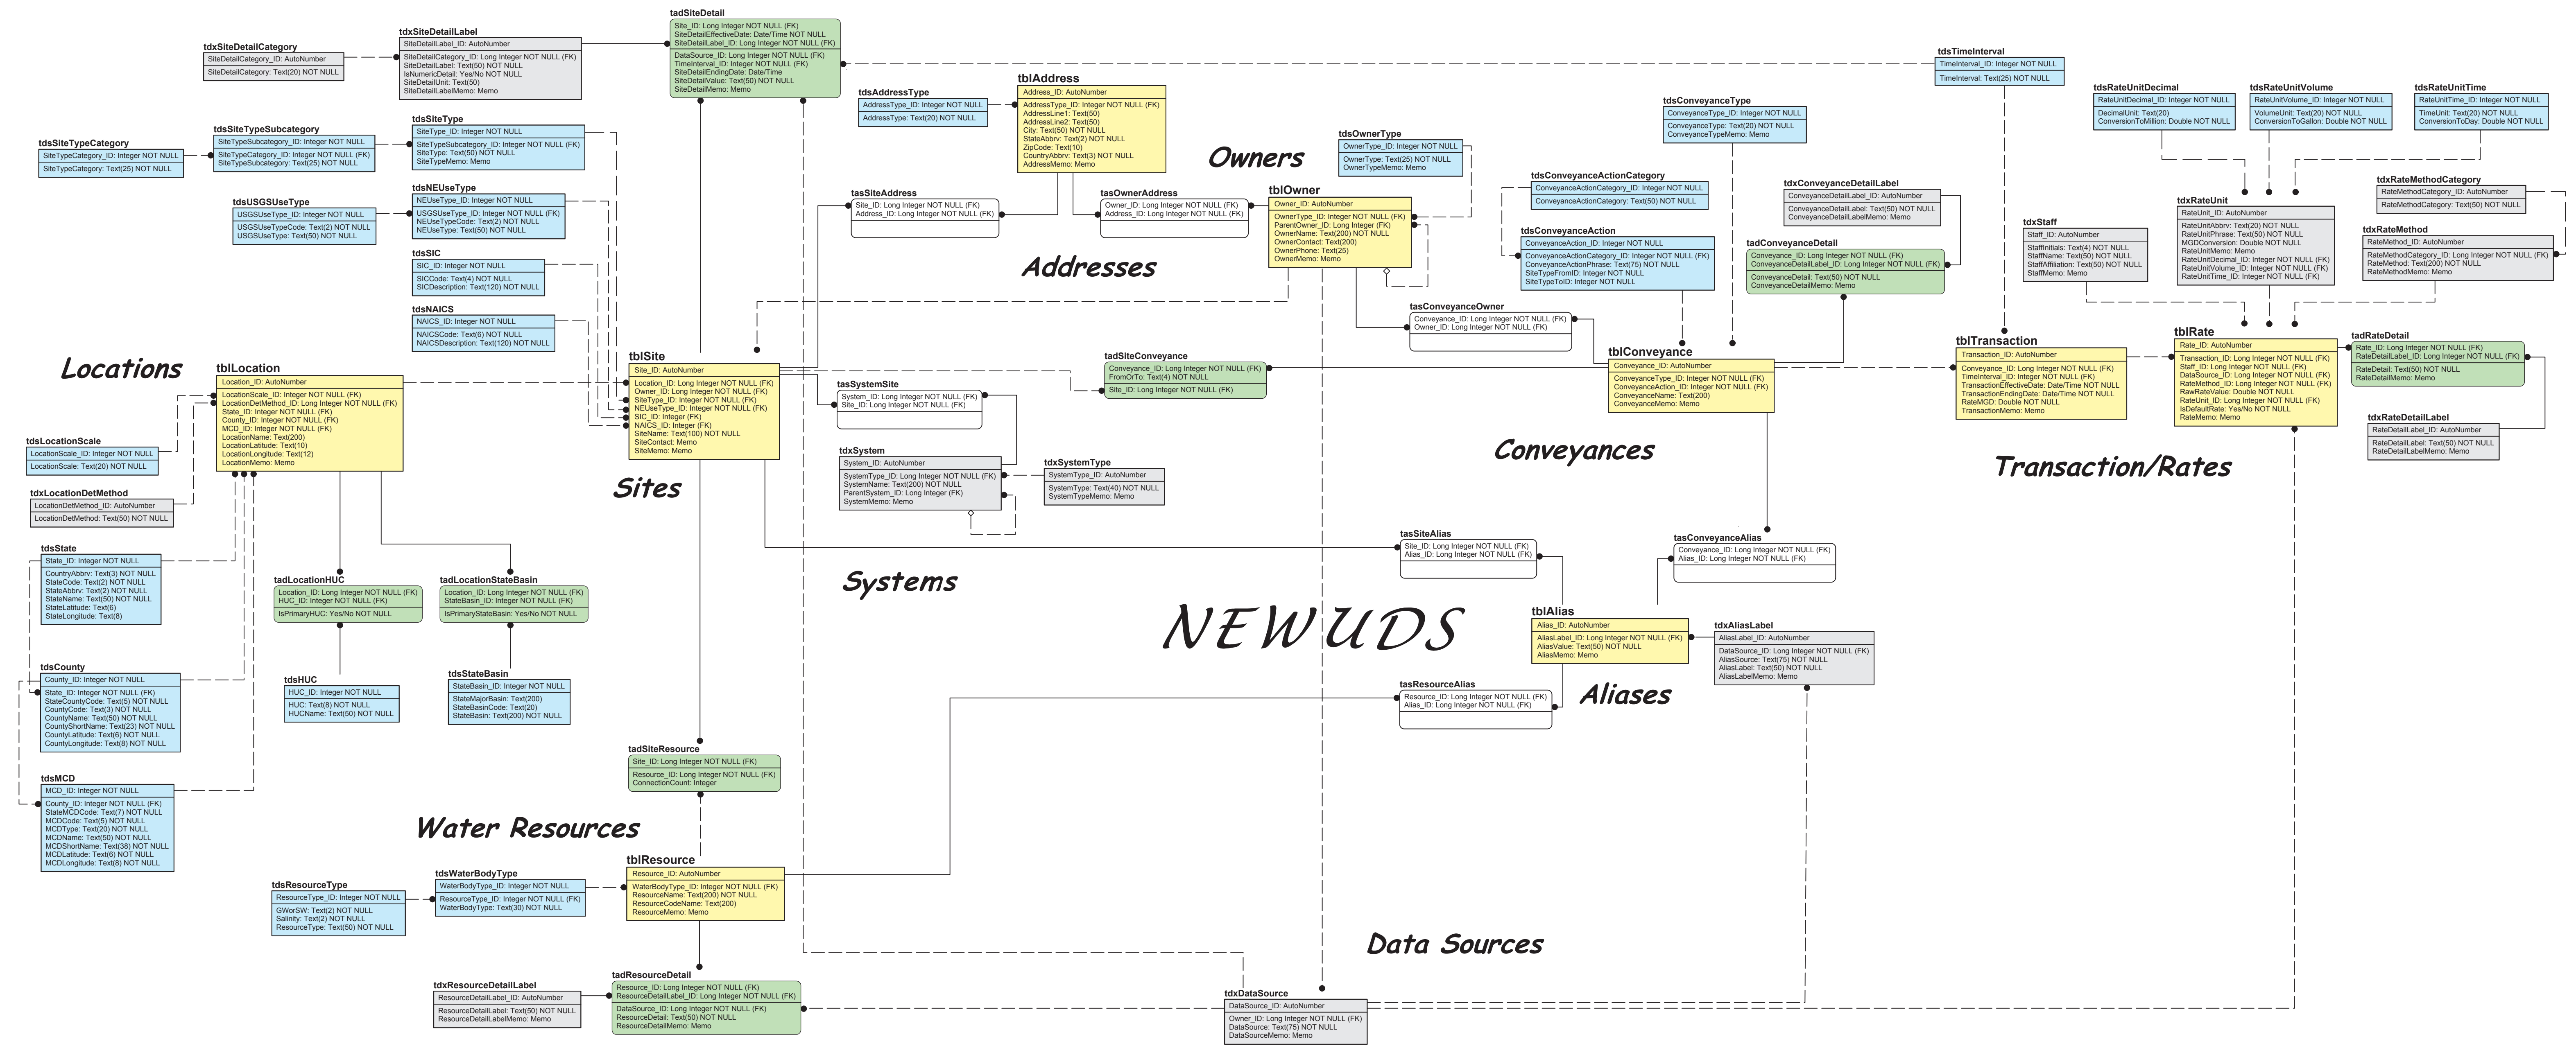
tadSiteDetail
Site_ID: Long Integer NOT NULL (FK)
SiteDetailEffectiveDate: Date/Time NOT NULL
SiteDetailLabel_ID: Long Integer NOT NULL (FK)
DataSource_ID: Long Integer NOT NULL (FK)
TimeInterval_ID: Integer NOT NULL (FK)
SiteDetailEndingDate: Date/Time
SiteDetailValue: Text(50) NOT NULL
SiteDetailMemo: Memo

tdxSiteDetailCategory
SiteDetailCategory_ID: AutoNumber
SiteDetailCategory: Text(20) NOT NULL

tdxSiteDetailLabel
SiteDetailLabel_ID: AutoNumber
SiteDetailCategory_ID: Long Integer NOT NULL (FK)
SiteDetailLabel: Text(50) NOT NULL
IsNumericDetail: Yes/No NOT NULL
SiteDetailUnit: Text(50)
SiteDetailLabelMemo: Memo

tdsTimeInterval
TimeInterval_ID: Integer NOT NULL
TimeInterval: Text(25) NOT NULL

tdsAddressType
AddressType_ID: Integer NOT NULL
AddressType: Text(20) NOT NULL

tblAddress
Address_ID: AutoNumber
AddressType_ID: Integer NOT NULL (FK)
AddressLine1: Text(50)
AddressLine2: Text(50)
City: Text(50) NOT NULL
StateAbbrv: Text(2) NOT NULL
ZipCode: Text(10)
CountryAbbrv: Text(3) NOT NULL
AddressMemo: Memo

tdsConveyanceType
ConveyanceType_ID: Integer NOT NULL
ConveyanceType: Text(20) NOT NULL
ConveyanceTypeMemo: Memo

tdsRateUnitDecimal
RateUnitDecimal_ID: Integer NOT NULL
DecimalUnit: Text(20)
ConversionToMillion: Double NOT NULL

tdsRateUnitVolume
RateUnitVolume_ID: Integer NOT NULL
VolumeUnit: Text(20) NOT NULL
ConversionToGallon: Double NOT NULL

tdsRateUnitTime
RateUnitTime_ID: Integer NOT NULL
TimeUnit: Text(20) NOT NULL
ConversionToDay: Double NOT NULL

tdsSiteTypeCategory
SiteTypeCategory_ID: Integer NOT NULL
SiteTypeCategory: Text(25) NOT NULL

tdsSiteTypeSubcategory
SiteTypeSubcategory_ID: Integer NOT NULL
SiteTypeCategory_ID: Integer NOT NULL (FK)
SiteTypeSubcategory: Text(25) NOT NULL

tdsSiteType
SiteType_ID: Integer NOT NULL
SiteTypeSubcategory_ID: Integer NOT NULL (FK)
SiteType: Text(50) NOT NULL
SiteTypeMemo: Memo

Owners

tdsOwnerType
OwnerType_ID: Integer NOT NULL
OwnerType: Text(25) NOT NULL
OwnerTypeMemo: Memo

tdsConveyanceActionCategory
ConveyanceActionCategory_ID: Integer NOT NULL
ConveyanceActionCategory: Text(50) NOT NULL

tdxConveyanceDetailLabel
ConveyanceDetailLabel_ID: AutoNumber
ConveyanceDetailLabel: Text(50) NOT NULL
ConveyanceDetailLabelMemo: Memo

tdxRateMethodCategory
RateMethodCategory_ID: AutoNumber
RateMethodCategory: Text(50) NOT NULL

tdsUSGSUseType
USGSUseType_ID: Integer NOT NULL
USGSUseTypeCode: Text(2) NOT NULL
USGSUseType: Text(50) NOT NULL

tdsNEUseType
NEUseType_ID: Integer NOT NULL
USGSUseType_ID: Integer NOT NULL (FK)
NEUseTypeCode: Text(2) NOT NULL
NEUseType: Text(50) NOT NULL

tasSiteAddress
Site_ID: Long Integer NOT NULL (FK)
Address_ID: Long Integer NOT NULL (FK)

tasOwnerAddress
Owner_ID: Long Integer NOT NULL (FK)
Address_ID: Long Integer NOT NULL (FK)

tblOwner
Owner_ID: AutoNumber
OwnerType_ID: Integer NOT NULL (FK)
ParentOwner_ID: Long Integer (FK)
OwnerName: Text(200) NOT NULL
OwnerContact: Text(200)
OwnerPhone: Text(25)
OwnerMemo: Memo

tdsConveyanceAction
ConveyanceAction_ID: Integer NOT NULL
ConveyanceActionCategory_ID: Integer NOT NULL (FK)
ConveyanceActionPhrase: Text(75) NOT NULL
SiteTypeFromID: Integer NOT NULL
SiteTypeToID: Integer NOT NULL

tadConveyanceDetail
Conveyance_ID: Long Integer NOT NULL (FK)
ConveyanceDetailLabel_ID: Long Integer NOT NULL (FK)
ConveyanceDetail: Text(50) NOT NULL
ConveyanceDetailMemo: Memo

tdxStaff
Staff_ID: AutoNumber
StaffInitials: Text(4) NOT NULL
StaffName: Text(50) NOT NULL
StaffAffiliation: Text(50) NOT NULL
StaffMemo: Memo

tdxRateUnit
RateUnit_ID: AutoNumber
RateUnitAbbrv: Text(20) NOT NULL
RateUnitPhrase: Text(50) NOT NULL
MGDConversion: Double NOT NULL
RateUnitMemo: Memo
RateUnitDecimal_ID: Integer NOT NULL (FK)
RateUnitVolume_ID: Integer NOT NULL (FK)
RateUnitTime_ID: Integer NOT NULL (FK)

tdxRateMethod
RateMethod_ID: AutoNumber
RateMethodCategory_ID: Long Integer NOT NULL (FK)
RateMethod: Text(200) NOT NULL
RateMethodMemo: Memo

tdsSIC
SIC_ID: Integer NOT NULL
SICCode: Text(4) NOT NULL
SICDescription: Text(120) NOT NULL

Addresses

tdsNAICS
NAICS_ID: Integer NOT NULL
NAICSCode: Text(6) NOT NULL
NAICSDescription: Text(120) NOT NULL

tasConveyanceOwner
Conveyance_ID: Long Integer NOT NULL (FK)
Owner_ID: Long Integer NOT NULL (FK)

Locations

tblLocation
Location_ID: AutoNumber
LocationScale_ID: Integer NOT NULL (FK)
LocationDetMethod_ID: Long Integer NOT NULL (FK)
State_ID: Integer NOT NULL (FK)
County_ID: Integer NOT NULL (FK)
MCD_ID: Integer NOT NULL (FK)
LocationName: Text(200)
LocationLatitude: Text(10)
LocationLongitude: Text(12)
LocationMemo: Memo

tblSite
Site_ID: AutoNumber
Location_ID: Long Integer NOT NULL (FK)
Owner_ID: Long Integer NOT NULL (FK)
SiteType_ID: Integer NOT NULL (FK)
NEUseType_ID: Integer NOT NULL (FK)
SIC_ID: Integer (FK)
NAICS_ID: Integer (FK)
SiteName: Text(100) NOT NULL
SiteContact: Memo
SiteMemo: Memo

tadSiteConveyance
Conveyance_ID: Long Integer NOT NULL (FK)
FromOrTo: Text(4) NOT NULL
Site_ID: Long Integer NOT NULL (FK)

tasSystemSite
System_ID: Long Integer NOT NULL (FK)
Site_ID: Long Integer NOT NULL (FK)

tblConveyance
Conveyance_ID: AutoNumber
ConveyanceType_ID: Integer NOT NULL (FK)
ConveyanceAction_ID: Integer NOT NULL (FK)
ConveyanceName: Text(200)
ConveyanceMemo: Memo

tblTransaction
Transaction_ID: AutoNumber
Conveyance_ID: Long Integer NOT NULL (FK)
TimeInterval_ID: Integer NOT NULL (FK)
TransactionEffectiveDate: Date/Time NOT NULL
TransactionEndingDate: Date/Time NOT NULL
RateMGD: Double NOT NULL
TransactionMemo: Memo

tblRate
Rate_ID: AutoNumber
Transaction_ID: Long Integer NOT NULL (FK)
Staff_ID: Long Integer NOT NULL (FK)
DataSource_ID: Long Integer NOT NULL (FK)
RateMethod_ID: Long Integer NOT NULL (FK)
RawRateValue: Double NOT NULL
RateUnit_ID: Long Integer NOT NULL (FK)
IsDefaultRate: Yes/No NOT NULL
RateMemo: Memo

tadRateDetail
Rate_ID: Long Integer NOT NULL (FK)
RateDetailLabel_ID: Long Integer NOT NULL (FK)
RateDetail: Text(50) NOT NULL
RateDetailMemo: Memo

tdsLocationScale
LocationScale_ID: Integer NOT NULL
LocationScale: Text(20) NOT NULL

tdxRateDetailLabel
RateDetailLabel_ID: AutoNumber
RateDetailLabel: Text(50) NOT NULL
RateDetailLabelMemo: Memo

tdxSystem
System_ID: AutoNumber
SystemType_ID: Long Integer NOT NULL (FK)
SystemName: Text(200) NOT NULL
ParentSystem_ID: Long Integer (FK)
SystemMemo: Memo

tdxSystemType
SystemType_ID: AutoNumber
SystemType: Text(40) NOT NULL
SystemTypeMemo: Memo

Conveyances

Transaction/Rates

tdxLocationDetMethod
LocationDetMethod_ID: AutoNumber
LocationDetMethod: Text(50) NOT NULL

Sites

tdsState
State_ID: Integer NOT NULL
CountryAbbrv: Text(3) NOT NULL
StateCode: Text(2) NOT NULL
StateAbbrv: Text(2) NOT NULL
StateName: Text(50) NOT NULL
StateLatitude: Text(6)
StateLongitude: Text(8)

tadLocationHUC
Location_ID: Long Integer NOT NULL (FK)
HUC_ID: Integer NOT NULL (FK)
IsPrimaryHUC: Yes/No NOT NULL

tadLocationStateBasin
Location_ID: Long Integer NOT NULL (FK)
StateBasin_ID: Integer NOT NULL (FK)
IsPrimaryStateBasin: Yes/No NOT NULL

tasSiteAlias
Site_ID: Long Integer NOT NULL (FK)
Alias_ID: Long Integer NOT NULL (FK)

tasConveyanceAlias
Conveyance_ID: Long Integer NOT NULL (FK)
Alias_ID: Long Integer NOT NULL (FK)

Systems

NEWUDS

tblAlias
Alias_ID: AutoNumber
AliasLabel_ID: Long Integer NOT NULL (FK)
AliasValue: Text(50) NOT NULL
AliasMemo: Memo

tdxAliasLabel
AliasLabel_ID: AutoNumber
DataSource_ID: Long Integer NOT NULL (FK)
AliasSource: Text(75) NOT NULL
AliasLabel: Text(50) NOT NULL
AliasLabelMemo: Memo

tdsCounty
County_ID: Integer NOT NULL
State_ID: Integer NOT NULL (FK)
StateCountyCode: Text(5) NOT NULL
CountyCode: Text(3) NOT NULL
CountyName: Text(50) NOT NULL
CountyShortName: Text(23) NOT NULL
CountyLatitude: Text(6) NOT NULL
CountyLongitude: Text(8) NOT NULL

tdsHUC
HUC_ID: Integer NOT NULL
HUC: Text(8) NOT NULL
HUCName: Text(50) NOT NULL

tdsStateBasin
StateBasin_ID: Integer NOT NULL
StateMajorBasin: Text(20)
StateBasinCode: Text(20)
StateBasin: Text(200) NOT NULL

tasResourceAlias
Resource_ID: Long Integer NOT NULL (FK)
Alias_ID: Long Integer NOT NULL (FK)

Aliases

tadSiteResource
Site_ID: Long Integer NOT NULL (FK)
Resource_ID: Long Integer NOT NULL (FK)
ConnectionCount: Integer

tdsMCD
MCD_ID: Integer NOT NULL
County_ID: Integer NOT NULL (FK)
StateMCDCode: Text(7) NOT NULL
MCDCode: Text(5) NOT NULL
MCDType: Text(20) NOT NULL
MCDName: Text(50) NOT NULL
MCDShortName: Text(38) NOT NULL
MCDLatitude: Text(6) NOT NULL
MCDLongitude: Text(8) NOT NULL

Water Resources

tblResource
Resource_ID: AutoNumber
WaterBodyType_ID: Integer NOT NULL (FK)
ResourceName: Text(200) NOT NULL
ResourceCodeName: Text(200)
ResourceMemo: Memo

tdsWaterBodyType
WaterBodyType_ID: Integer NOT NULL
ResourceType_ID: Integer NOT NULL (FK)
WaterBodyType: Text(30) NOT NULL

tdsResourceType
ResourceType_ID: Integer NOT NULL
GWorSW: Text(2) NOT NULL
Salinity: Text(2) NOT NULL
ResourceType: Text(50) NOT NULL

Data Sources

tadResourceDetail
Resource_ID: Long Integer NOT NULL (FK)
ResourceDetailLabel_ID: Long Integer NOT NULL (FK)
DataSource_ID: Long Integer NOT NULL (FK)
ResourceDetail: Text(50) NOT NULL
ResourceDetailMemo: Memo

tdxResourceDetailLabel
ResourceDetailLabel_ID: AutoNumber
ResourceDetailLabel: Text(50) NOT NULL
ResourceDetailLabelMemo: Memo

tdxDataSource
DataSource_ID: AutoNumber
Owner_ID: Long Integer NOT NULL (FK)
DataSource: Text(75) NOT NULL
DataSourceMemo: Memo